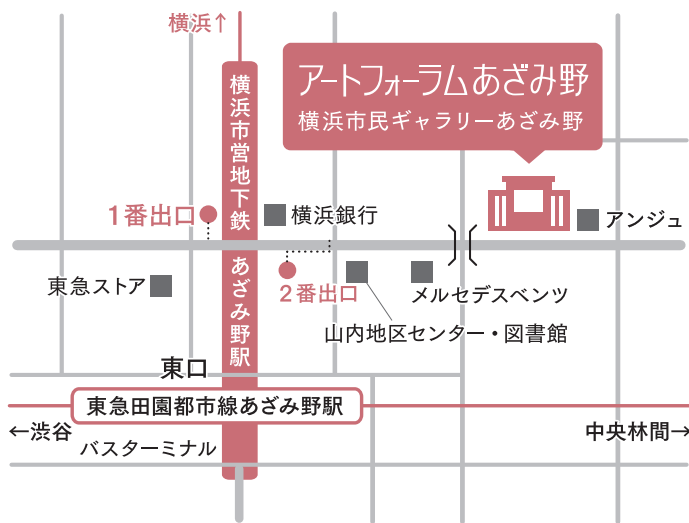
横浜↑

横浜市営地下鉄

アートフォーラムあざみ野
横浜市民ギャラリーあざみ野

1番出口

横浜銀行

アンジュ

あざみ野駅

東急ストア

2番出口

メルセデスベンツ

山内地区センター・図書館

東口

東急田園都市線あざみ野駅

←渋谷

中央林間→

バスターミナル